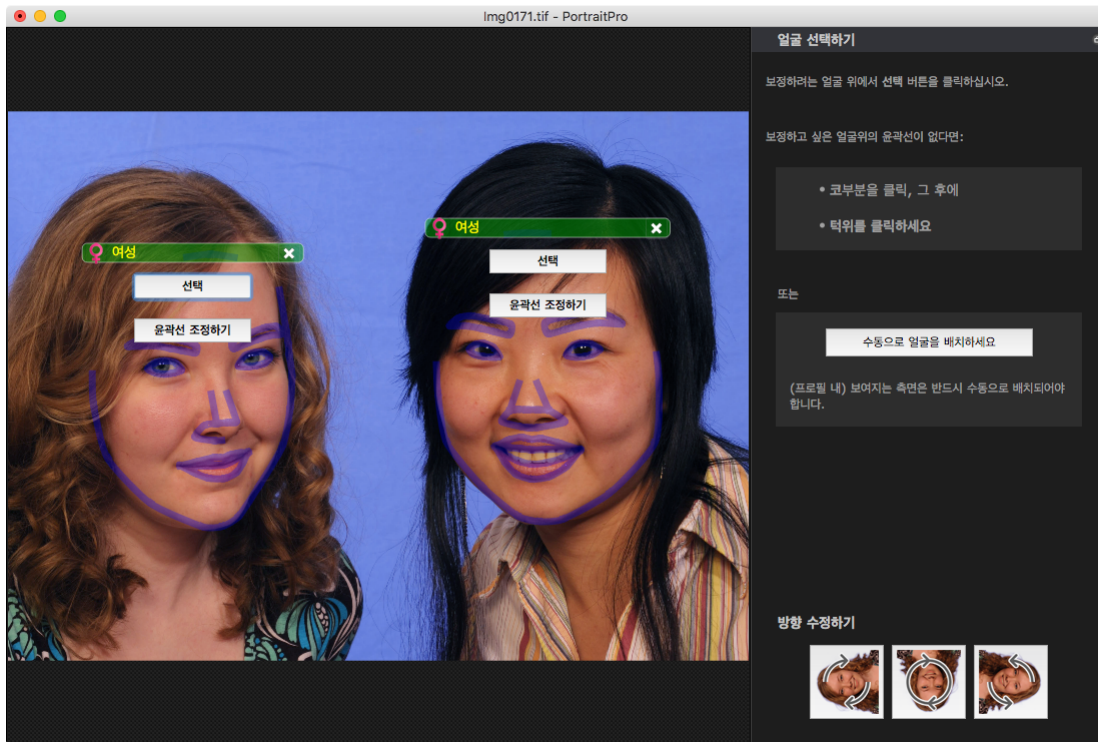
Img0171.tif - PortraitPro

여성
선택
윤곽선 조정하기

여성
선택
윤곽선 조정하기

얼굴 선택하기

보정하려는 얼굴 위에서 선택 버튼을 클릭하십시오.

보정하고 싶은 얼굴위의 윤곽선이 없다면:

• 코부분을 클릭, 그 후에

• 턱위를 클릭하세요

또는

수동으로 얼굴을 배치하세요

(프로필 내) 보여지는 측면은 반드시 수동으로 배치되어야 합니다.

방향 수정하기